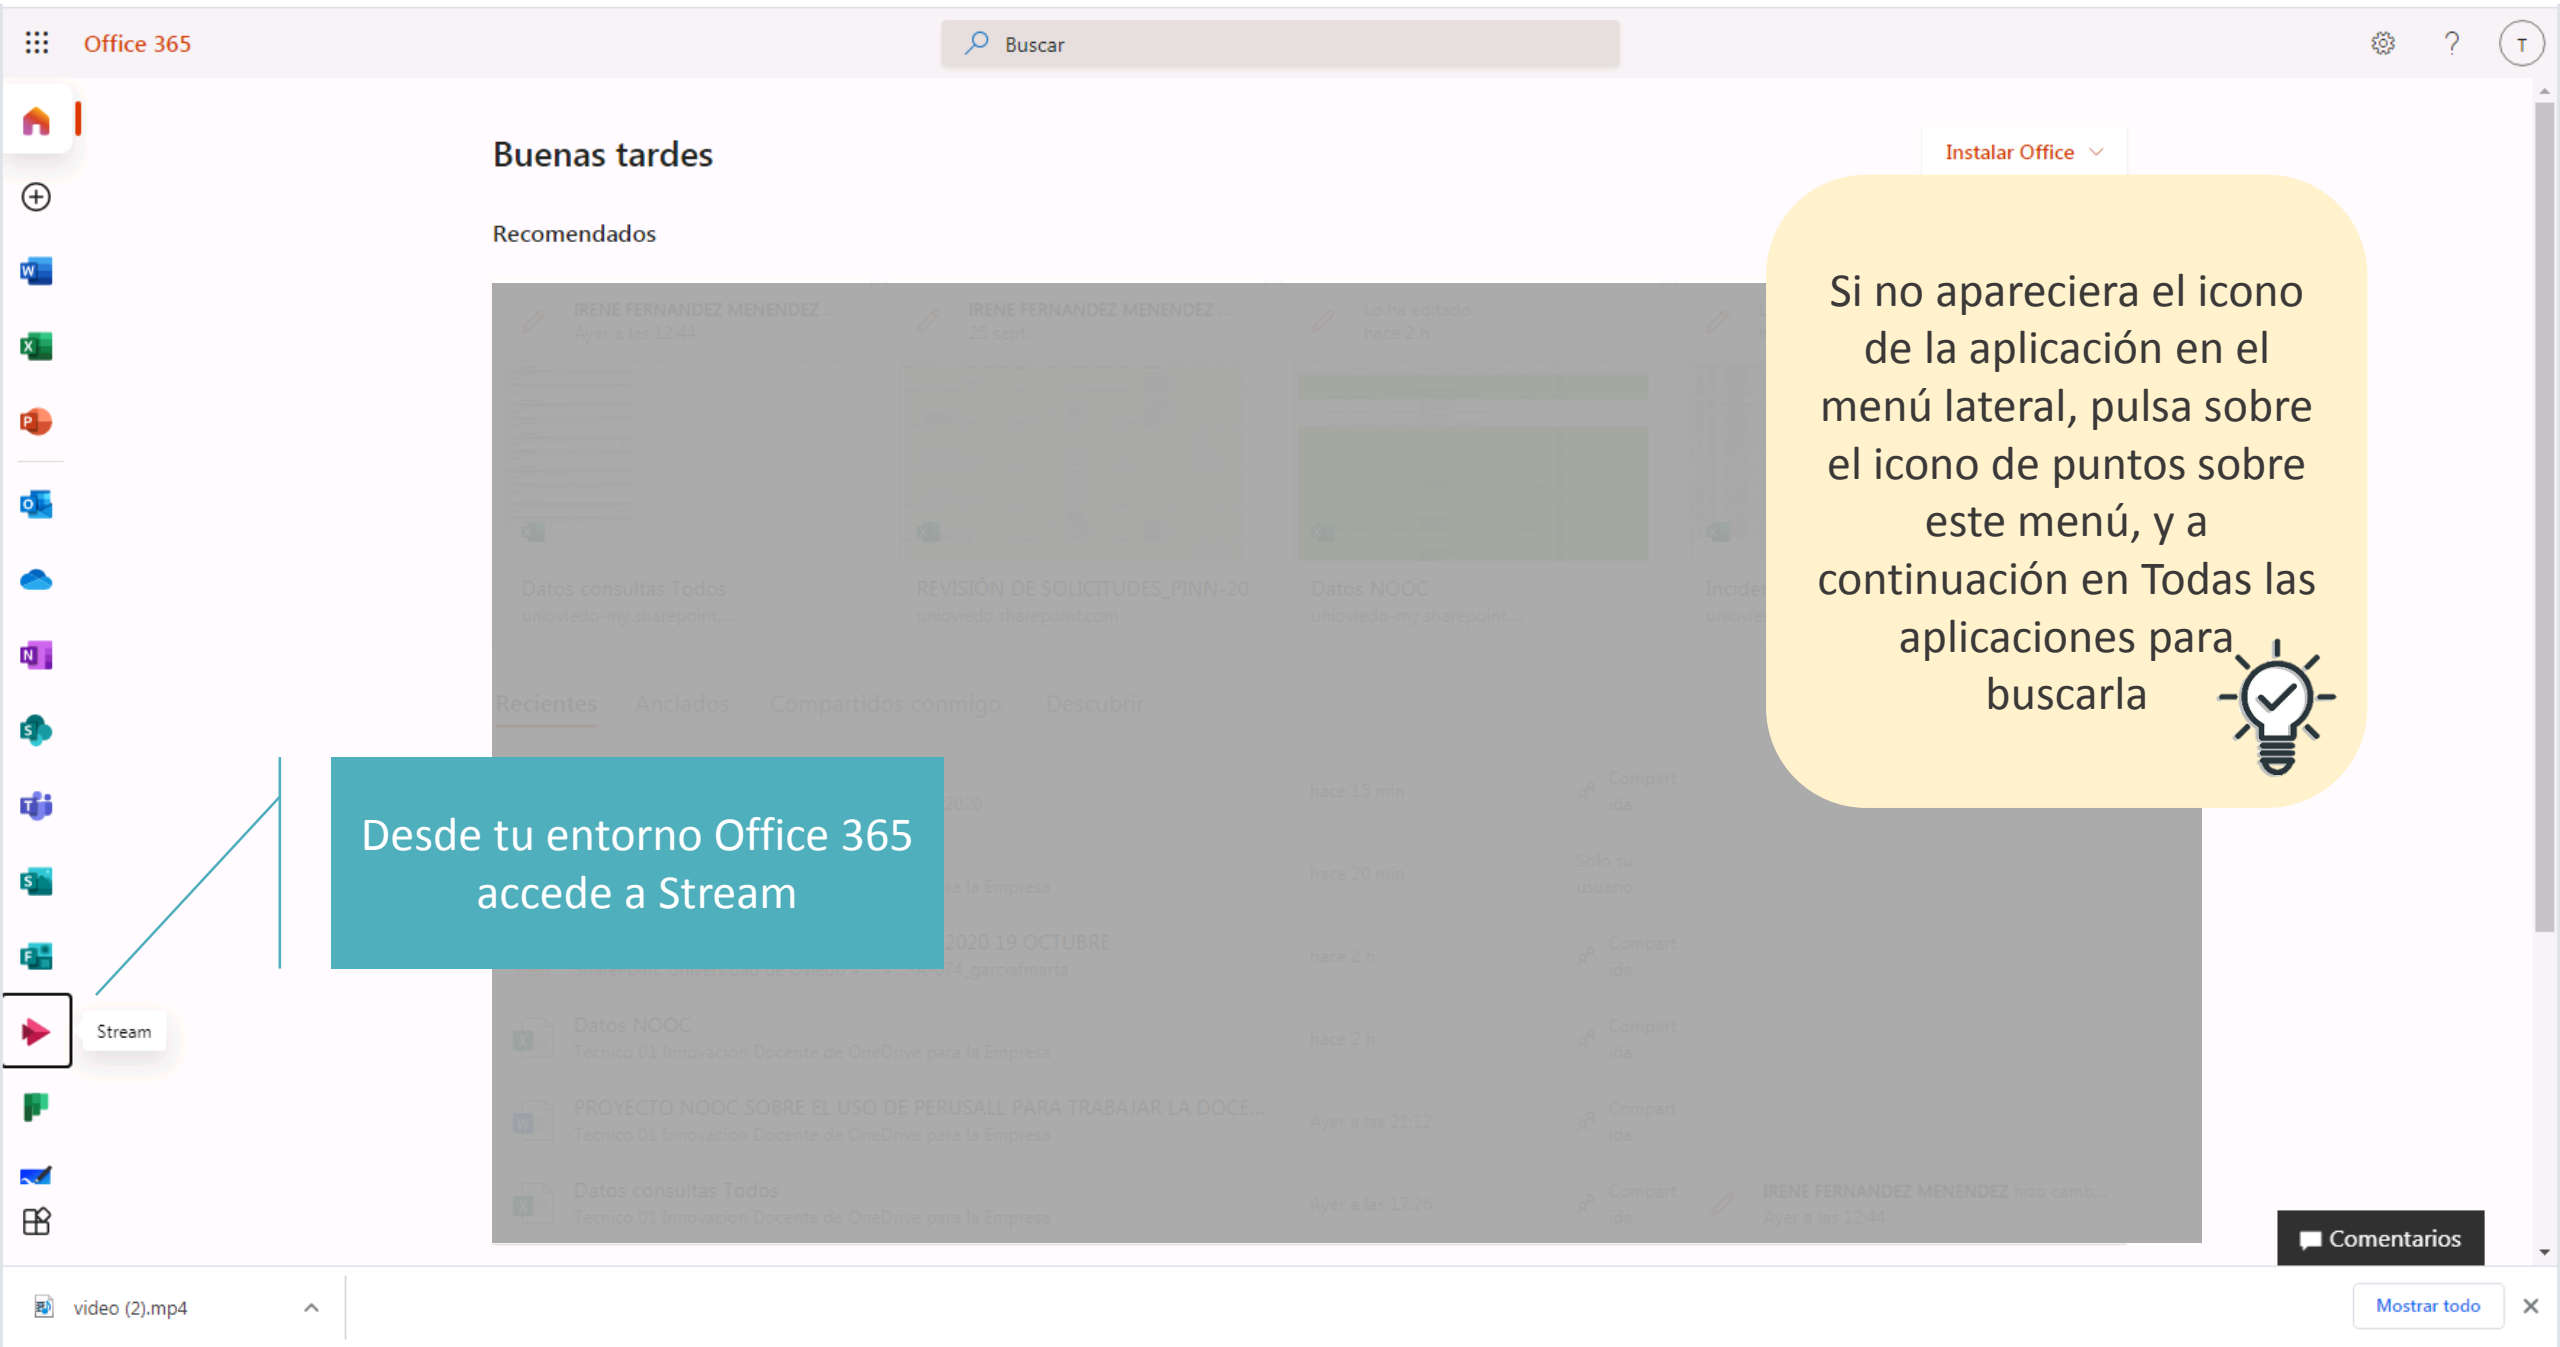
Office 365

Buscar

T

Buenas tardes

Instalar Office

Recomendados

IRENE FERNANDEZ MENENDEZ ...
Ayer a las 12:44

IRENE FERNANDEZ MENENDEZ ...
25 sept.

Lo ha editado
hace 2 h

Datos consultas Todos
unioviedo-my.sharepoint...

REVISIÓN DE SOLICITUDES_PINN-20
unioviedo.sharepoint.com

Datos NOOC
unioviedo-my.sharepoint...

Recientes Anclados Compartidos conmigo Descubrir

Si no apareciera el icono de la aplicación en el menú lateral, pulsa sobre el icono de puntos sobre este menú, y a continuación en Todas las aplicaciones para buscarla

Desde tu entorno Office 365 accede a Stream

Stream

Datos NOOC
Tecnico 01 Innovacion Docente de OneDrive para la Empresa

PROYECTO NOOC SOBRE EL USO DE PERUSALL PARA TRABAJAR LA DOCE...
Tecnico 01 Innovacion Docente de OneDrive para la Empresa

Datos consultas Todos
Tecnico 01 Innovacion Docente de OneDrive para la Empresa

hace 15 min
hace 20 min
hace 2 h
hace 2 h
Ayer a las 21:12
Ayer a las 17:28

Comentarios

video (2).mp4

Mostrar todo